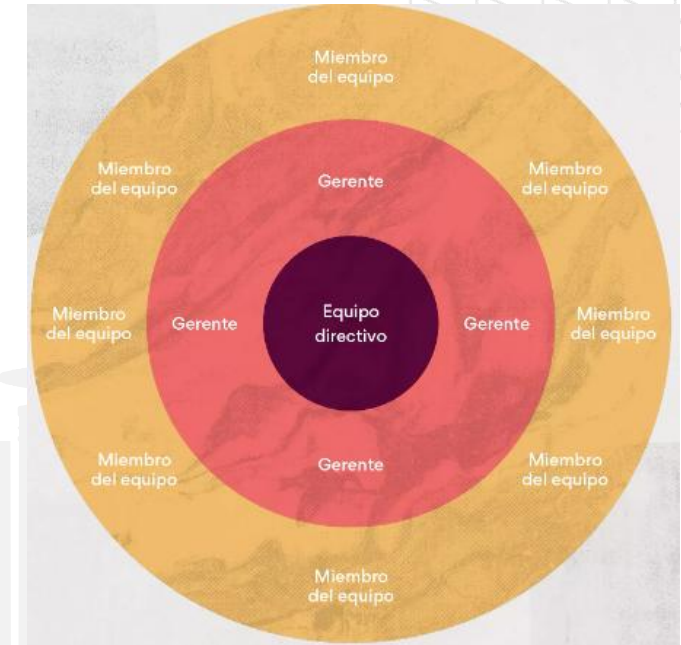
Miembro del equipo

Miembro del equipo

Gerente

Miembro del equipo

Miembro del equipo

Gerente

Equipo directivo

Gerente

Miembro del equipo

Miembro del equipo

Gerente

Miembro del equipo

Miembro del equipo